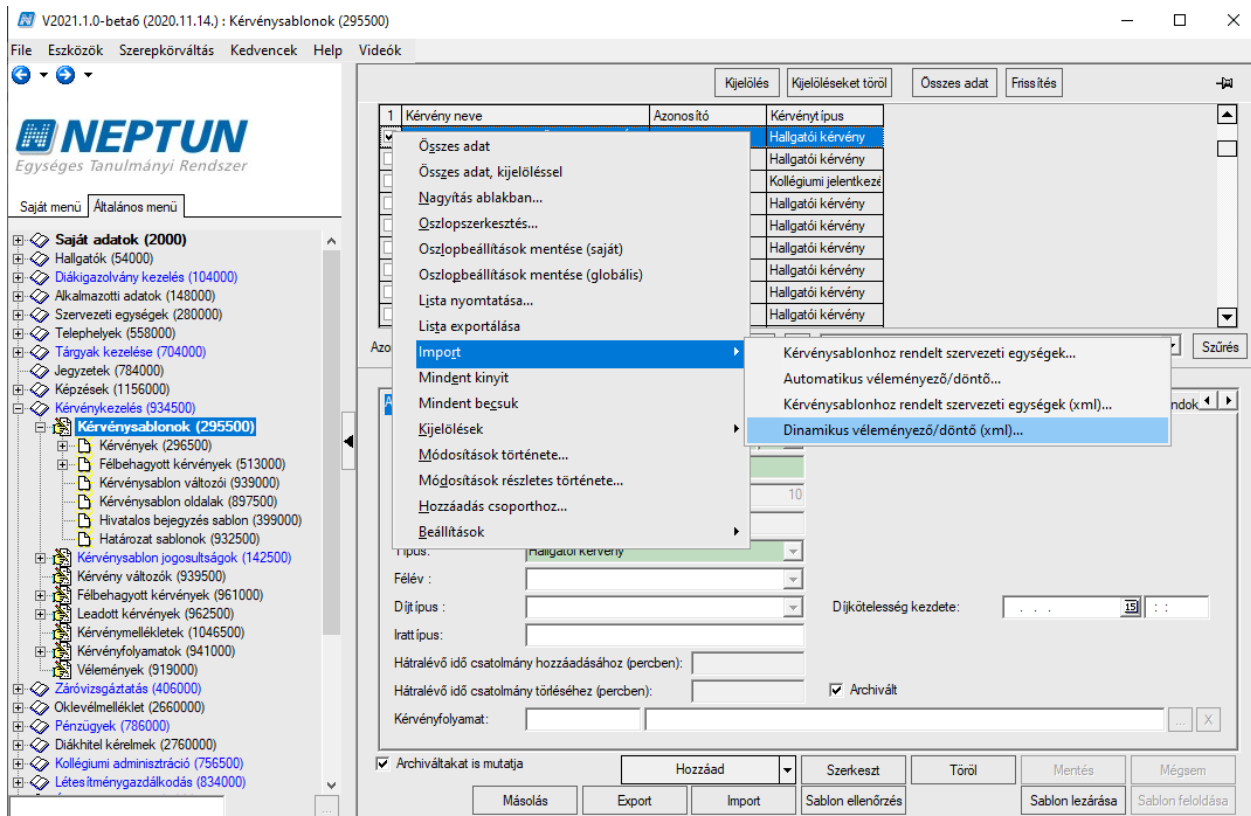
V2021.1.0-beta6 (2020.11.14.) : Kérvénysablonok (295500)

File Eszközök Szerepkörváltás Kedvencek Help Videók

NEPTUN
Egységes Tanulmányi Rendszer

Saját menü | Általános menü

Saját adatok (2000)
Hallgatók (54000)
Diákigazolvány kezelés (104000)
Alkalmazotti adatok (148000)
Szervezeti egységek (280000)
Telephelyek (558000)
Tárgyak kezelése (704000)
Jegyzetek (784000)
Képzések (1156000)
Kérvénykezelés (934500)
Kérvénysablonok (295500)
Kérvények (296500)
Félbehagyott kérvények (513000)
Kérvénysablon változói (939000)
Kérvénysablon oldalak (897500)
Hivatalos bejegyzés sablon (399000)
Határozat sablonok (932500)
Kérvénysablon jogosultságok (142500)
Kérvény változók (939500)
Félbehagyott kérvények (961000)
Leadott kérvények (962500)
Kérvénymellékletek (1046500)
Kérvényfolyamatok (941000)
Vélemények (919000)
Záróvizsgáztatás (406000)
Oklevélmelléklet (2660000)
Pénzügyek (786000)
Diákhitel kérelmek (2760000)
Kollégiumi adminisztráció (756500)
Létesítménygazdálkodás (834000)

Kijelölés | Kijelöléseket töröl | Összes adat | Frissítés

| 1 | Kérvény neve | Azonosító | Kérvénytípus |
|---|---|---|---|
| | | | Hallgatói kérvény |
| | | | Hallgatói kérvény |
| | | | Kollégiumi jelentkezé |
| | | | Hallgatói kérvény |
| | | | Hallgatói kérvény |
| | | | Hallgatói kérvény |
| | | | Hallgatói kérvény |
| | | | Hallgatói kérvény |
| | | | Hallgatói kérvény |

Összes adat
Összes adat, kijelöléssel
Nagyítás ablakban...
Oszlopszerkesztés...
Oszlopbeállítások mentése (saját)
Oszlopbeállítások mentése (globális)
Lista nyomtatása...
Lista exportálása
Import
Mindent kinyit
Mindent becsuk
Kijelölések
Módosítások története...
Módosítások részletes története...
Hozzáadás csoporthoz...
Beállítások

Kérvénysablonhoz rendelt szervezeti egységek...
Automatikus véleményező/döntő...
Kérvénysablonhoz rendelt szervezeti egységek (xml)...
Dinamikus véleményező/döntő (xml)...

Azo
Szűrés
ndok
10
Típus: Hallgatói kérvény
Félév :
Díjtípus :
Díjkötelesség kezdete:
Irattípus:
Hátralévő idő csatolmány hozzáadásához (percben):
Hátralévő idő csatolmány törléséhez (percben):
Archivált
Kérvényfolyamat:

Archiváltakat is mutatja
Hozzáad | Szerkeszt | Töröl | Mentés | Mégsem
Másolás | Export | Import | Sablon ellenőrzés | Sablon lezárása | Sablon feloldása